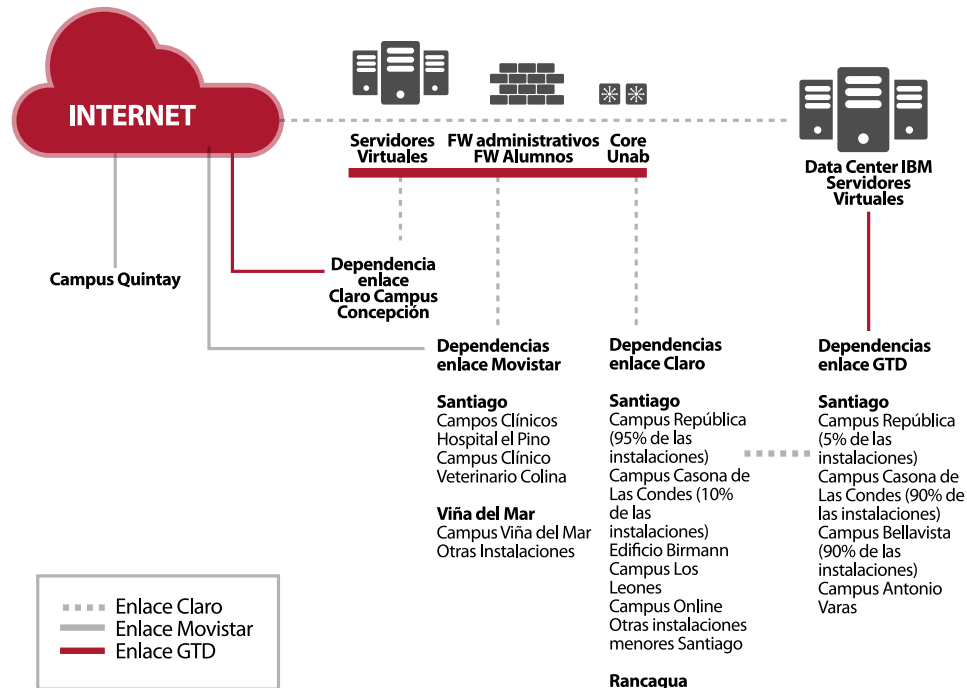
INTERNET

Servidores Virtuales

FW administrativos FW Alumnos

Core Unab

Data Center IBM Servidores Virtuales

Campus Quintay

Dependencia enlace Claro Campus Concepción

Dependencias enlace Movistar

Santiago
Campos Clínicos
Hospital el Pino
Campus Clínico
Veterinario Colina

Viña del Mar
Campus Viña del Mar
Otras Instalaciones

Dependencias enlace Claro

Santiago
Campus República (95% de las instalaciones)
Campus Casona de Las Condes (10% de las instalaciones)
Edificio Birmann
Campus Los Leones
Campus Online
Otras instalaciones menores Santiago

Rancagua

Dependencias enlace GTD

Santiago
Campus República (5% de las instalaciones)
Campus Casona de Las Condes (90% de las instalaciones)
Campus Bellavista (90% de las instalaciones)
Campus Antonio Varas

Enlace Claro
Enlace Movistar
Enlace GTD